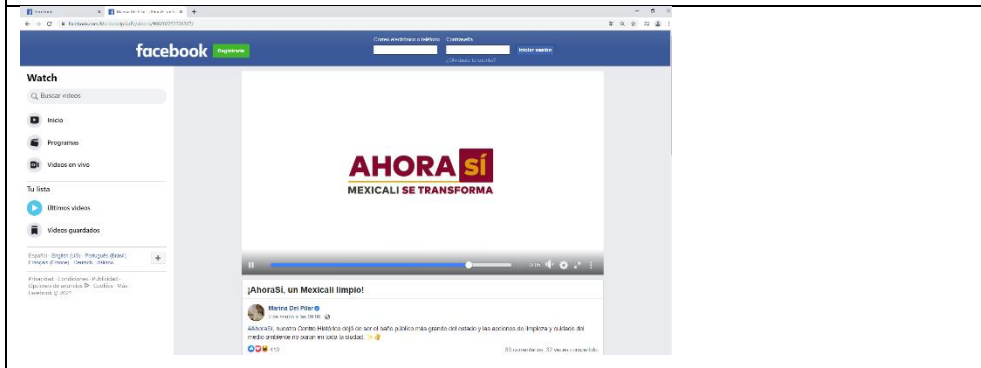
facebook Registrarte

Correo electrónico o teléfono Contraseña

Iniciar sesión

¿Olvidaste tu cuenta?

Watch

Buscar videos

Inicio

Programas

Videos en vivo

Tu lista

Últimos videos

Videos guardados

Español · English (US) · Português (Brasil) · Français (France) · Deutsch · Italiano

Privacidad · Condiciones · Publicidad · Opciones de anuncios · Cookies · Más · Facebook © 2021

AHORA SÍ

MEXICALI SE TRANSFORMA

¡AhoraSí, un Mexicali limpio!

Marina Del Pilar

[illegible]

#AhoraSí, nuestro Centro Histórico dejó de ser el baño público más grande del estado y las acciones de limpieza y cuidado del medio ambiente no paran en toda la ciudad.

413

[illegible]